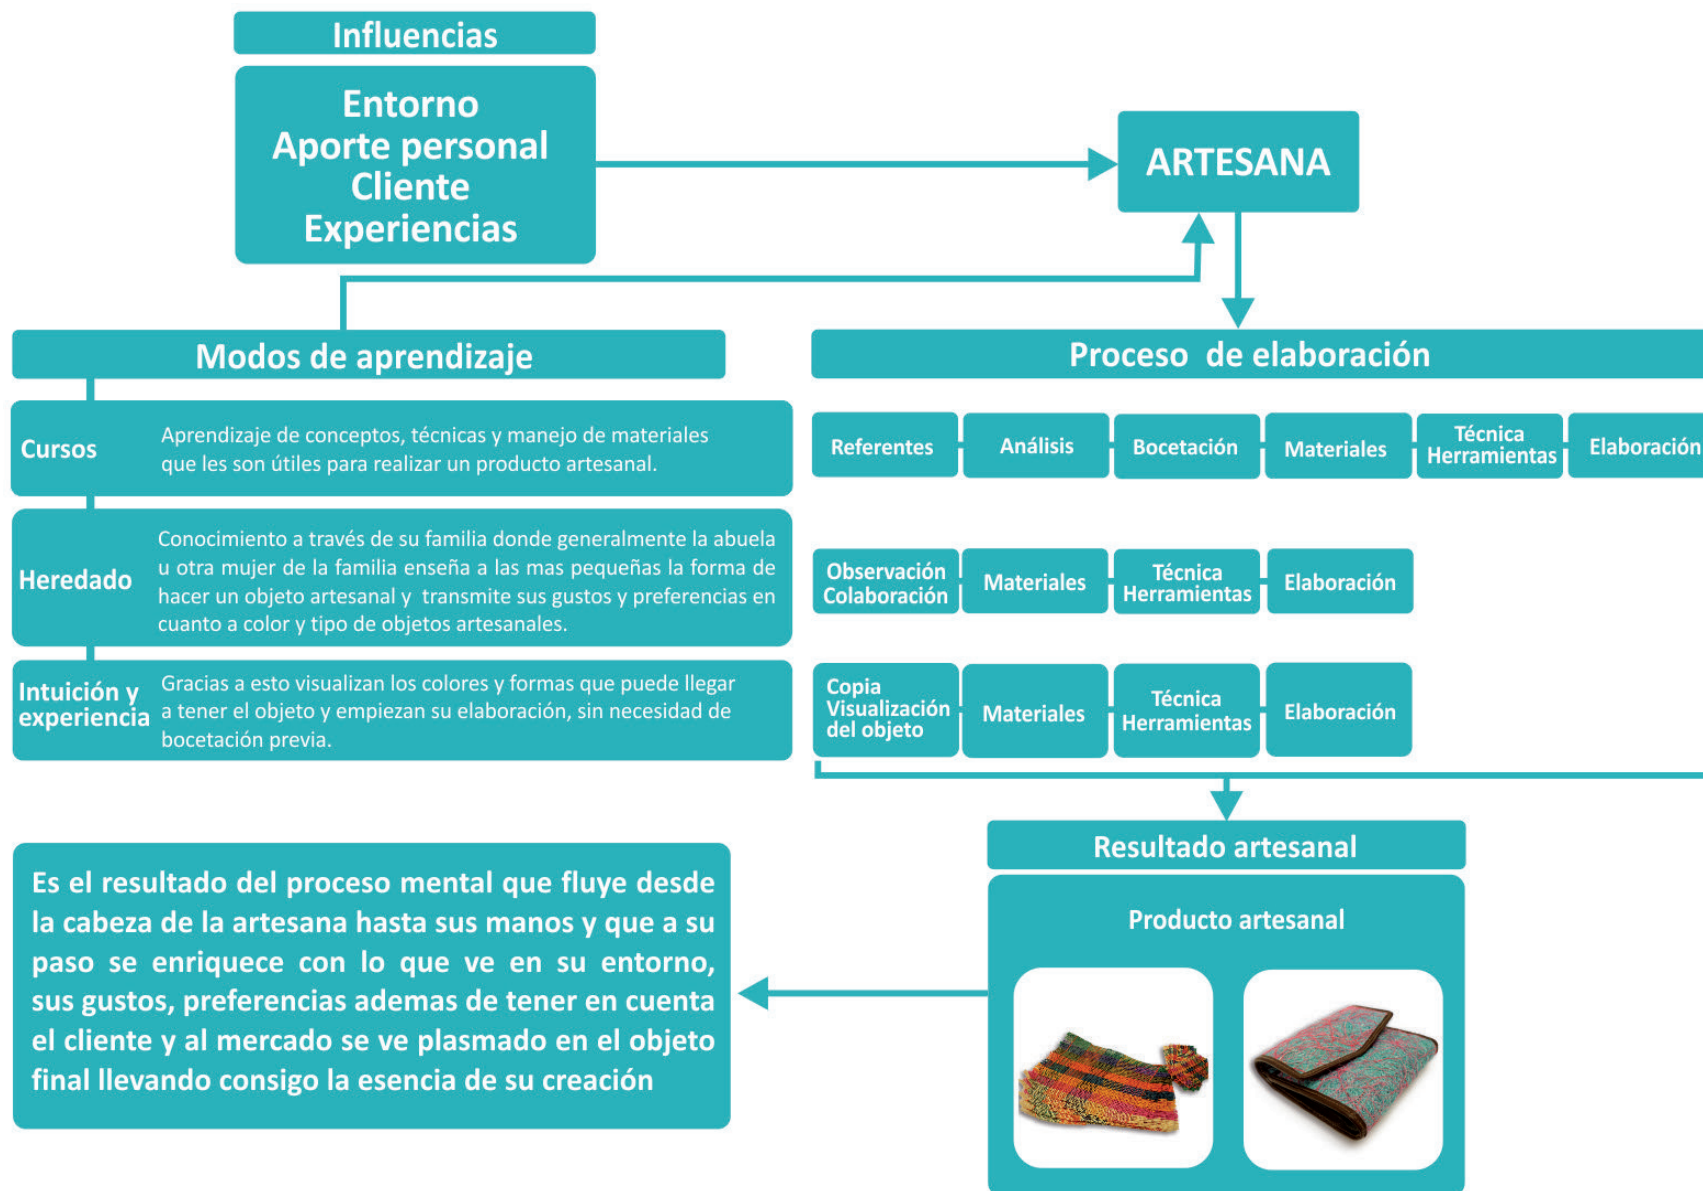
Influencias

Entorno
Aporte personal
Cliente
Experiencias

ARTESANA

Modos de aprendizaje

Cursos
Aprendizaje de conceptos, técnicas y manejo de materiales que les son útiles para realizar un producto artesanal.

Heredado
Conocimiento a través de su familia donde generalmente la abuela u otra mujer de la familia enseña a las mas pequeñas la forma de hacer un objeto artesanal y transmite sus gustos y preferencias en cuanto a color y tipo de objetos artesanales.

Intuición y experiencia
Gracias a esto visualizan los colores y formas que puede llegar a tener el objeto y empiezan su elaboración, sin necesidad de bocetación previa.

Proceso de elaboración

Referentes
Análisis
Bocetación
Materiales
Técnica Herramientas
Elaboración

Observación Colaboración
Materiales
Técnica Herramientas
Elaboración

Copia Visualización del objeto
Materiales
Técnica Herramientas
Elaboración

Resultado artesanal

Producto artesanal

Es el resultado del proceso mental que fluye desde la cabeza de la artesana hasta sus manos y que a su paso se enriquece con lo que ve en su entorno, sus gustos, preferencias ademas de tener en cuenta el cliente y al mercado se ve plasmado en el objeto final llevando consigo la esencia de su creación